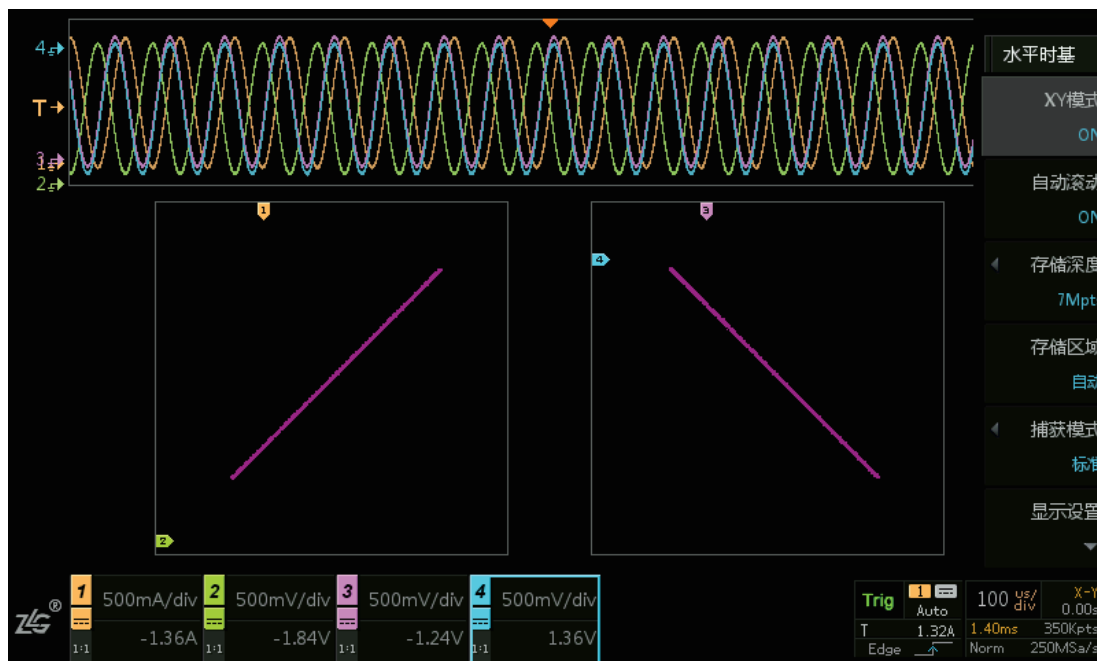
4
T
3
1
2
1
2
3
4
水平时基
XY模式
ON
自动滚动
ON
存储深度
7Mpt
存储区域
自动
捕获模式
标准
显示设置
ZLG®
1 500mA/div
1:1 -1.36A
2 500mV/div
1:1 -1.84V
3 500mV/div
1:1 -1.24V
4 500mV/div
1:1 1.36V
Trig
1
Auto
T 1.32A
Edge
100 us/div
1.40ms
Norm
X-Y
0.00s
350Kpts
250MSa/s